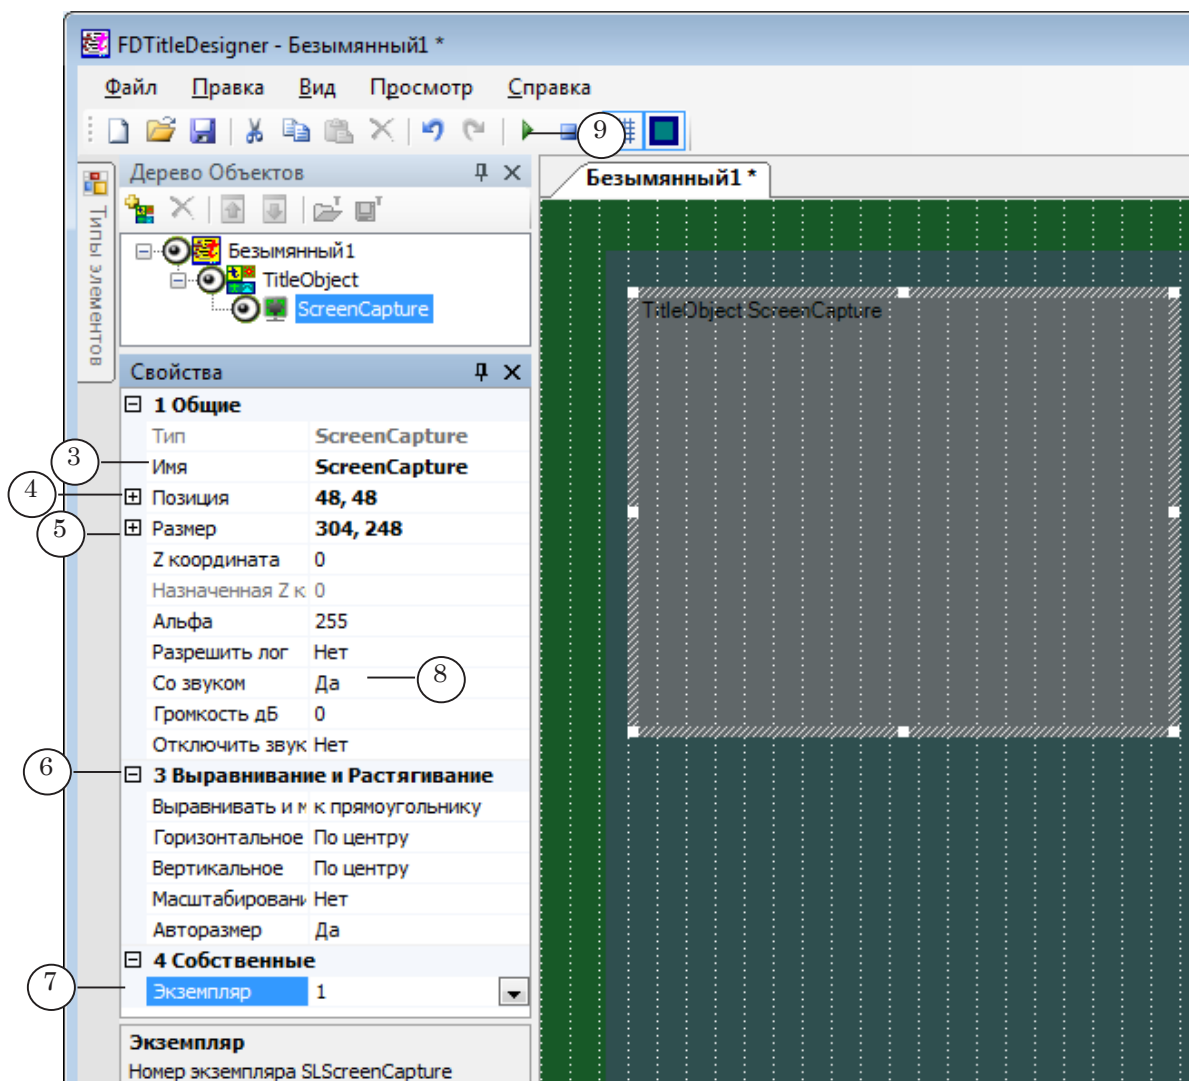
FDTitleDesigner - Безымянный1 *

Файл Правка Вид Просмотр Справка

9

Типы элементов

Дерево Объектов

Безымянный1
TitleObject
ScreenCapture

Безымянный1 *

TitleObject.ScreenCapture

Свойства

| 1 Общие | |
|---|---|
| Тип | ScreenCapture |
| Имя | ScreenCapture |
| Позиция | 48, 48 |
| Размер | 304, 248 |
| Z координата | 0 |
| Назначенная Z к | 0 |
| Альфа | 255 |
| Разрешить лог | Нет |
| Со звуком | Да |
| Громкость дБ | 0 |
| Отключить звук | Нет |
| 3 Выравнивание и Растягивание | |
| Выравнивать и м | к прямоугольнику |
| Горизонтальное | По центру |
| Вертикальное | По центру |
| Масштабировани | Нет |
| Авторазмер | Да |
| 4 Собственные | |
| Экземпляр | 1 |

3
4
5
6
7
8

Экземпляр
Номер экземпляра SLScreenCapture